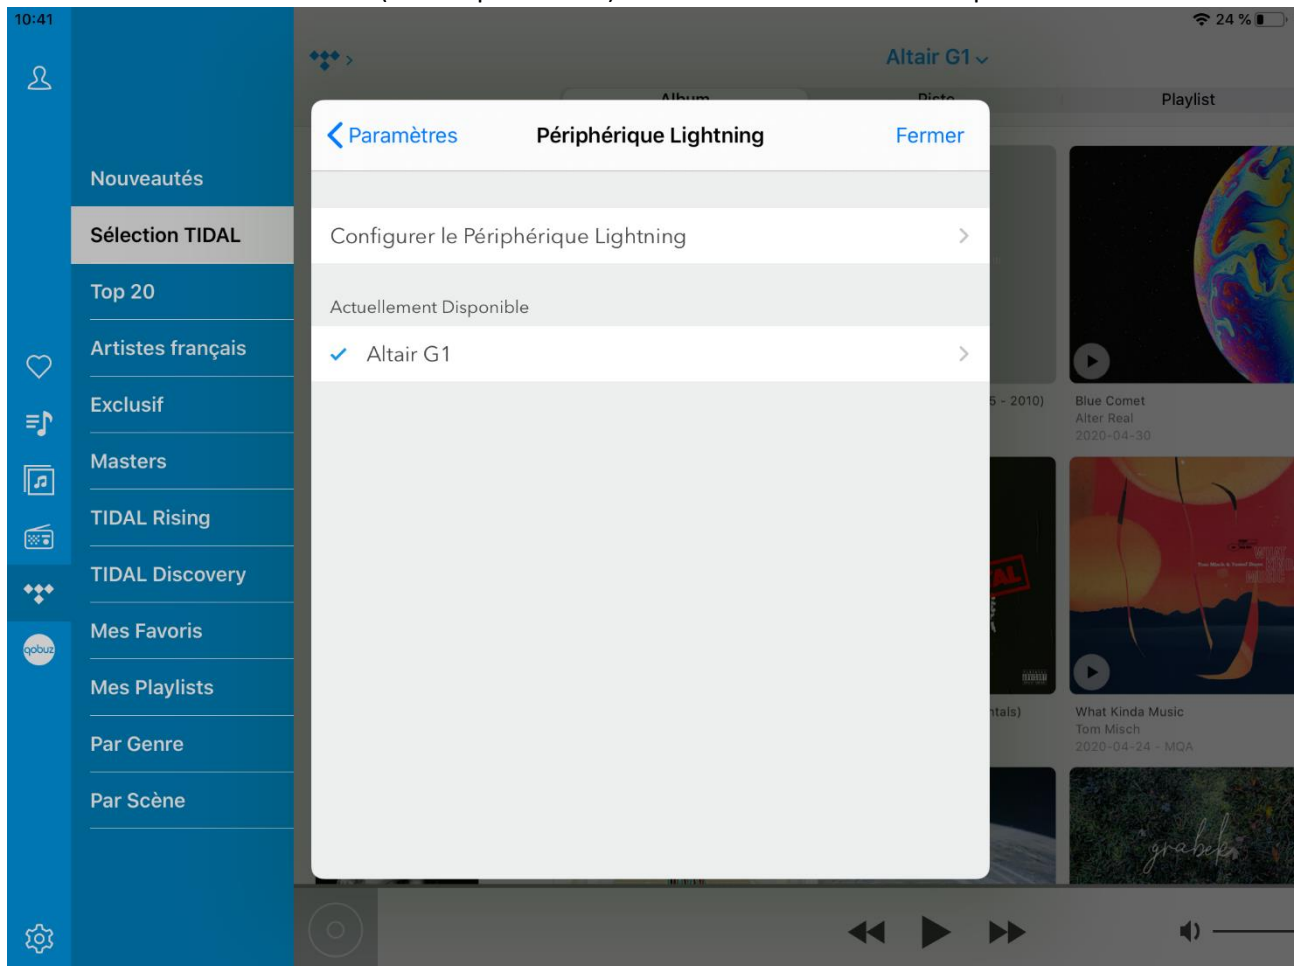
10:41

24 %

qobuz

Nouveautés

Sélection TIDAL

Top 20

Artistes français

Exclusif

Masters

TIDAL Rising

TIDAL Discovery

Mes Favoris

Mes Playlists

Par Genre

Par Scène

Altair G1

Album

Piste

Playlist

Paramètres

Périphérique Lightning

Fermer

Configurer le Périphérique Lightning

Actuellement Disponible

Altair G1

5 - 2010)

Blue Comet
Alter Real
2020-04-30

ntals)

What Kinda Music
Tom Misch
2020-04-24 · MQA